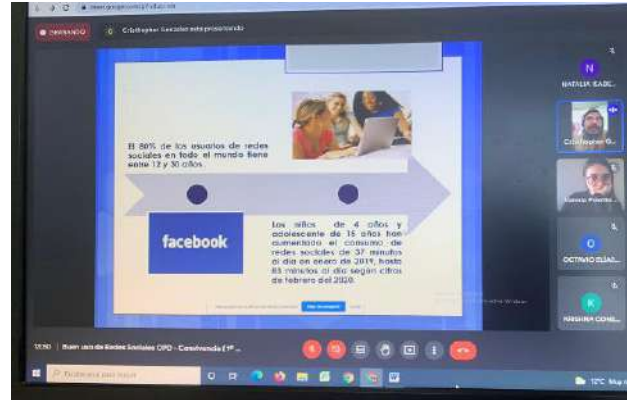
meet.google.com/

GRABANDO

Christopher Gonzalez está presentando

El 80% de los usuarios de redes sociales en todo el mundo tiene entre 12 y 30 años.

facebook

Los niños de 4 años y adolescente de 15 años han aumentado el consumo de redes sociales de 37 minutos al día en enero de 2019, hasta 85 minutos al día según cifras de febrero del 2020.

NATALIA ISABE...

Christopher G...

Vanesa Priscila...

OCTAVIO ELIAS...

KRISHNA CONS...

N

O

K

12:50 | Buen uso de Redes Sociales OPD - Construyendo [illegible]

Escribe aquí para buscar

12°C